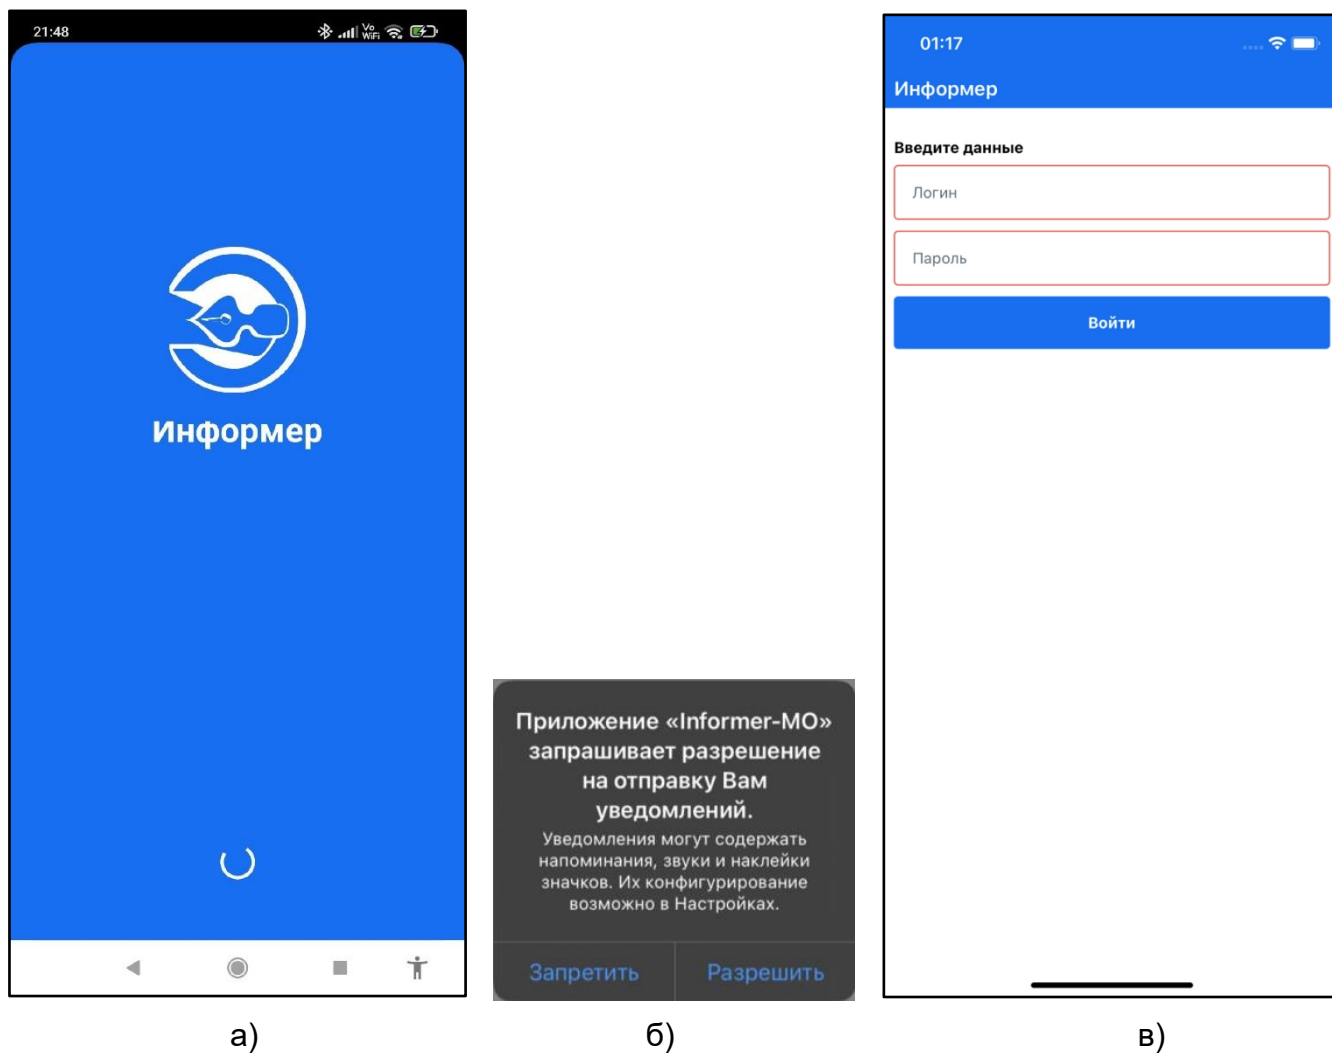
21:48

Vo WiFi

Информер

Приложение «Informer-MO» запрашивает разрешение на отправку Вам уведомлений.

Уведомления могут содержать напоминания, звуки и наклейки значков. Их конфигурирование возможно в Настройках.

Запретить

Разрешить

01:17

Информер

Введите данные

Логин

Пароль

Войти

а)

б)

в)